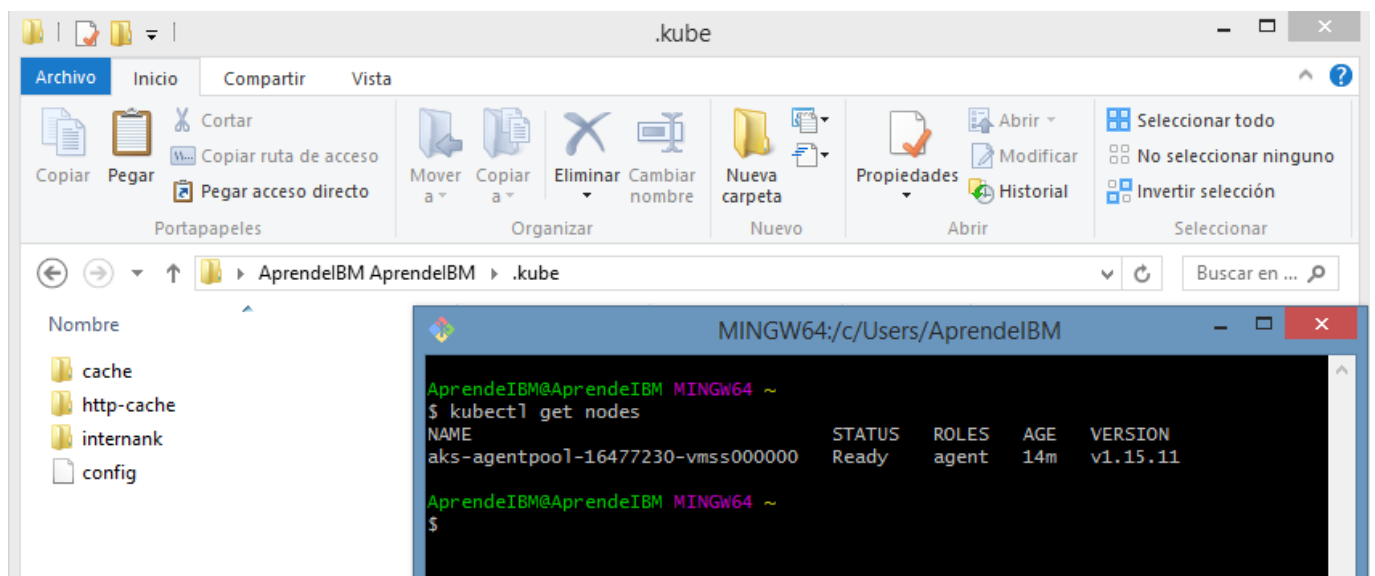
.kube

Archivo Inicio Compartir Vista

Copiar Pegar Cortar Copiar ruta de acceso Pegar acceso directo
Portapapeles

Mover a Copiar a Eliminar Cambiar nombre
Organizar

Nueva carpeta
Nuevo

Propiedades Abrir Modificar Historial
Abrir

Seleccionar todo No seleccionar ninguno Invertir selección
Seleccionar

AprendeIBM AprendeIBM ▸ .kube

Buscar en ...

Nombre

cache
http-cache
internank
config

MINGW64:/c/Users/AprendeIBM

AprendeIBM@AprendeIBM MINGW64 ~
$ kubectl get nodes
NAME STATUS ROLES AGE VERSION
aks-agentpool-16477230-vmss000000 Ready agent 14m v1.15.11

AprendeIBM@AprendeIBM MINGW64 ~
$